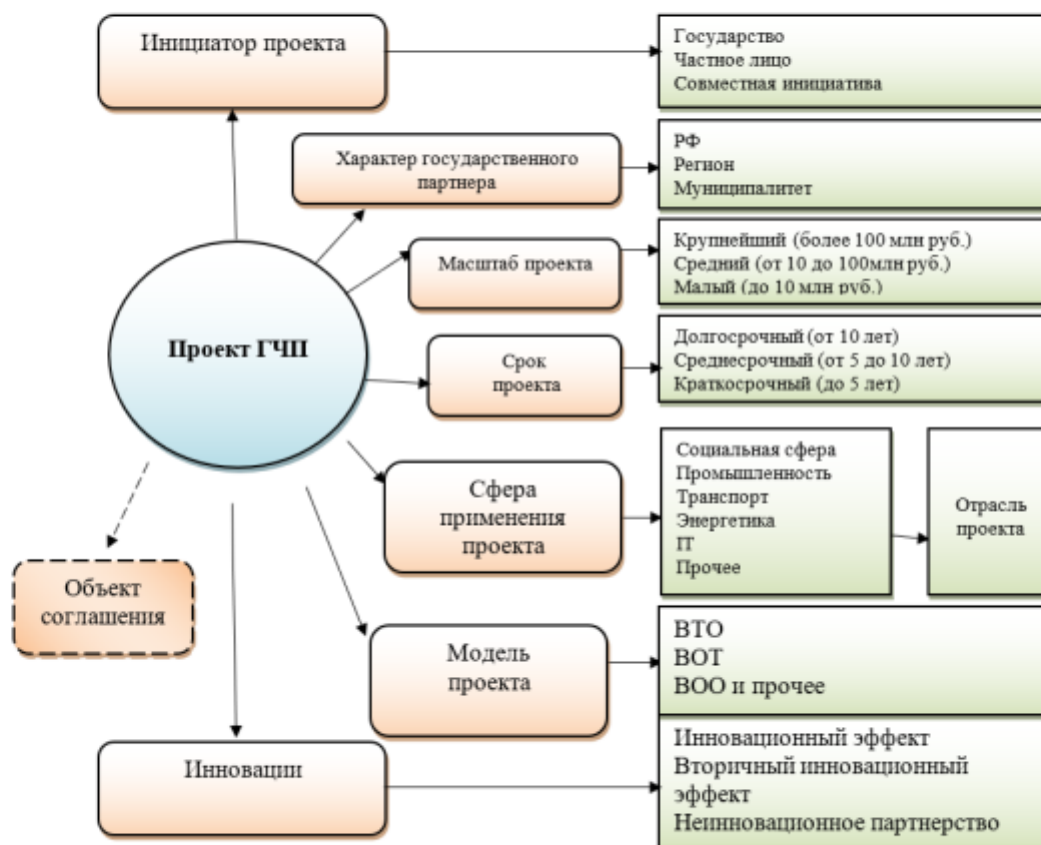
Инициатор проекта

Государство
Частное лицо
Совместная инициатива

Характер государственного партнера

РФ
Регион
Муниципалитет

Масштаб проекта

Крупнейший (более 100 млн руб.)
Средний (от 10 до 100млн руб.)
Малый (до 10 млн руб.)

Проект ГЧП

Срок проекта

Долгосрочный (от 10 лет)
Среднесрочный (от 5 до 10 лет)
Краткосрочный (до 5 лет)

Сфера применения проекта

Социальная сфера
Промышленность
Транспорт
Энергетика
IT
Прочее

Отрасль проекта

Объект соглашения

Модель проекта

ВТО
ВОТ
ВОО и прочее

Инновации

Инновационный эффект
Вторичный инновационный эффект
Неинновационное партнерство